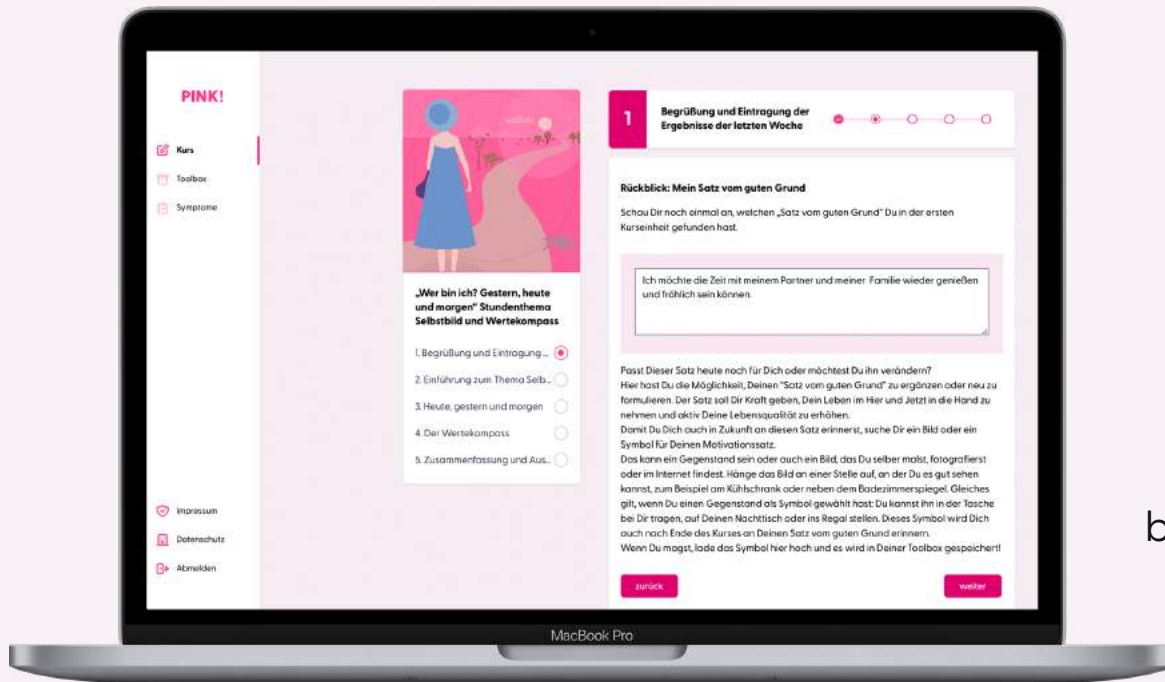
PINK!

Kurs

Toolbox

Symptome

Impressum

Datenschutz

Abmelden

„Wer bin ich? Gestern, heute und morgen" Stundenthema Selbstbild und Wertekompass

1. Begrüßung und Eintragung ...

2. Einführung zum Thema Selb...

3. Heute, gestern und morgen

4. Der Wertekompass

5. Zusammenfassung und Aus...

1 Begrüßung und Eintragung der Ergebnisse der letzten Woche

Rückblick: Mein Satz vom guten Grund

Schau Dir noch einmal an, welchen „Satz vom guten Grund" Du in der ersten Kurseinheit gefunden hast.

Ich möchte die Zeit mit meinem Partner und meiner Familie wieder genießen und fröhlich sein können.

Passt Dieser Satz heute noch für Dich oder möchtest Du ihn verändern?
Hier hast Du die Möglichkeit, Deinen "Satz vom guten Grund" zu ergänzen oder neu zu formulieren. Der Satz soll Dir Kraft geben, Dein Leben im Hier und Jetzt in die Hand zu nehmen und aktiv Deine Lebensqualität zu erhöhen.
Damit Du Dich auch in Zukunft an diesen Satz erinnerst, suche Dir ein Bild oder ein Symbol für Deinen Motivationssatz.
Das kann ein Gegenstand sein oder auch ein Bild, das Du selber malst, fotografierst oder im Internet findest. Hänge das Bild an einer Stelle auf, an der Du es gut sehen kannst, zum Beispiel am Kühlschrank oder neben dem Badezimmerspiegel. Gleiches gilt, wenn Du einen Gegenstand als Symbol gewählt hast: Du kannst ihn in der Tasche bei Dir tragen, auf Deinen Nachttisch oder ins Regal stellen. Dieses Symbol wird Dich auch nach Ende des Kurses an Deinen Satz vom guten Grund erinnern.
Wenn Du magst, lade das Symbol hier hoch und es wird in Deiner Toolbox gespeichert!

zurück

weiter

MacBook Pro

b